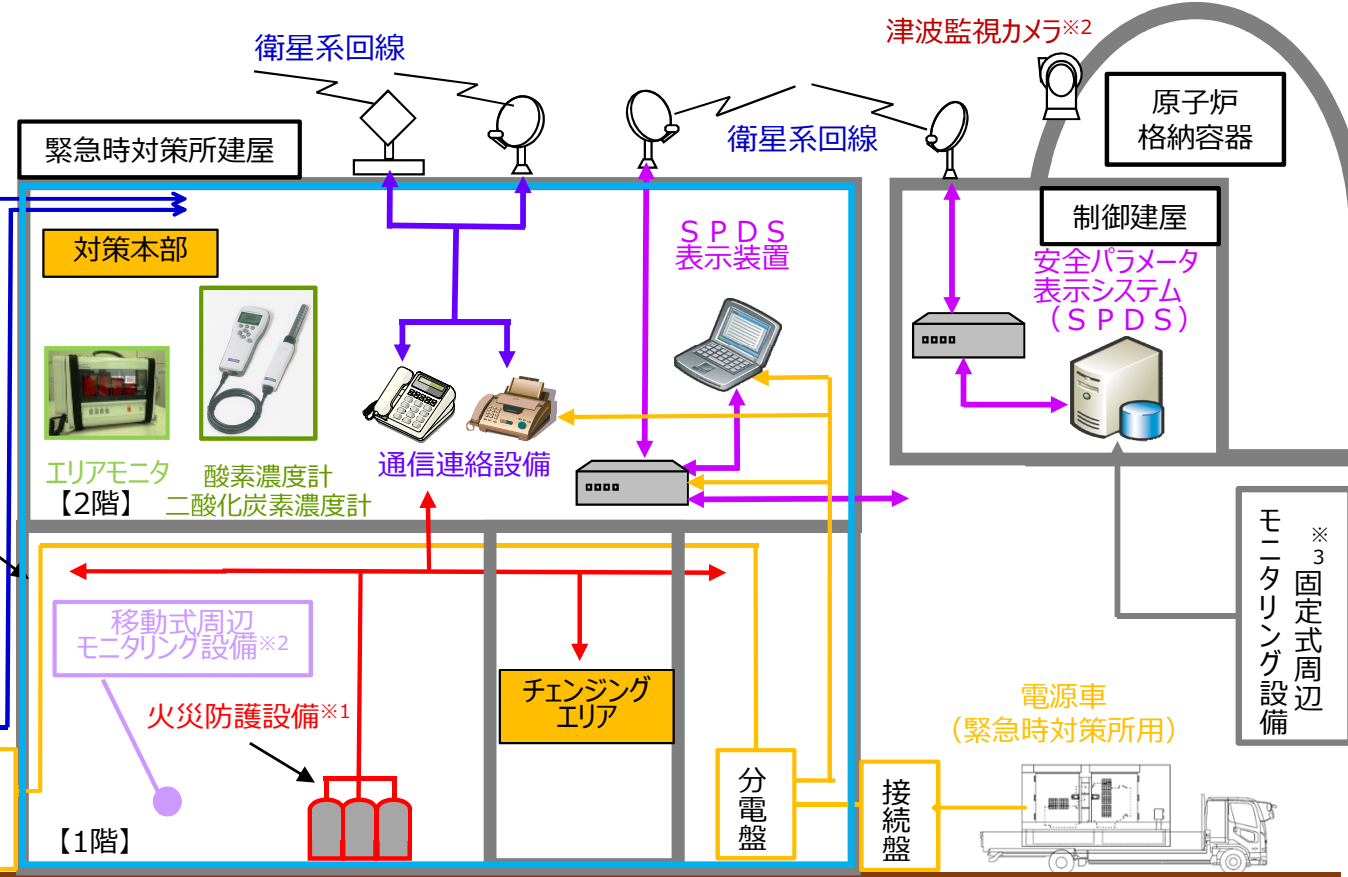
衛星系回線

津波監視カメラ※2

原子炉格納容器

緊急時対策所建屋

衛星系回線

制御建屋

対策本部

ＳＰＤＳ表示装置

安全パラメータ表示システム（ＳＰＤＳ）

エリアモニタ

酸素濃度計
二酸化炭素濃度計

通信連絡設備

【2階】

固定式周辺モニタリング設備※3

移動式周辺モニタリング設備※2

火災防護設備※1

チェンジングエリア

電源車
（緊急時対策所用）

分電盤

接続盤

【1階】